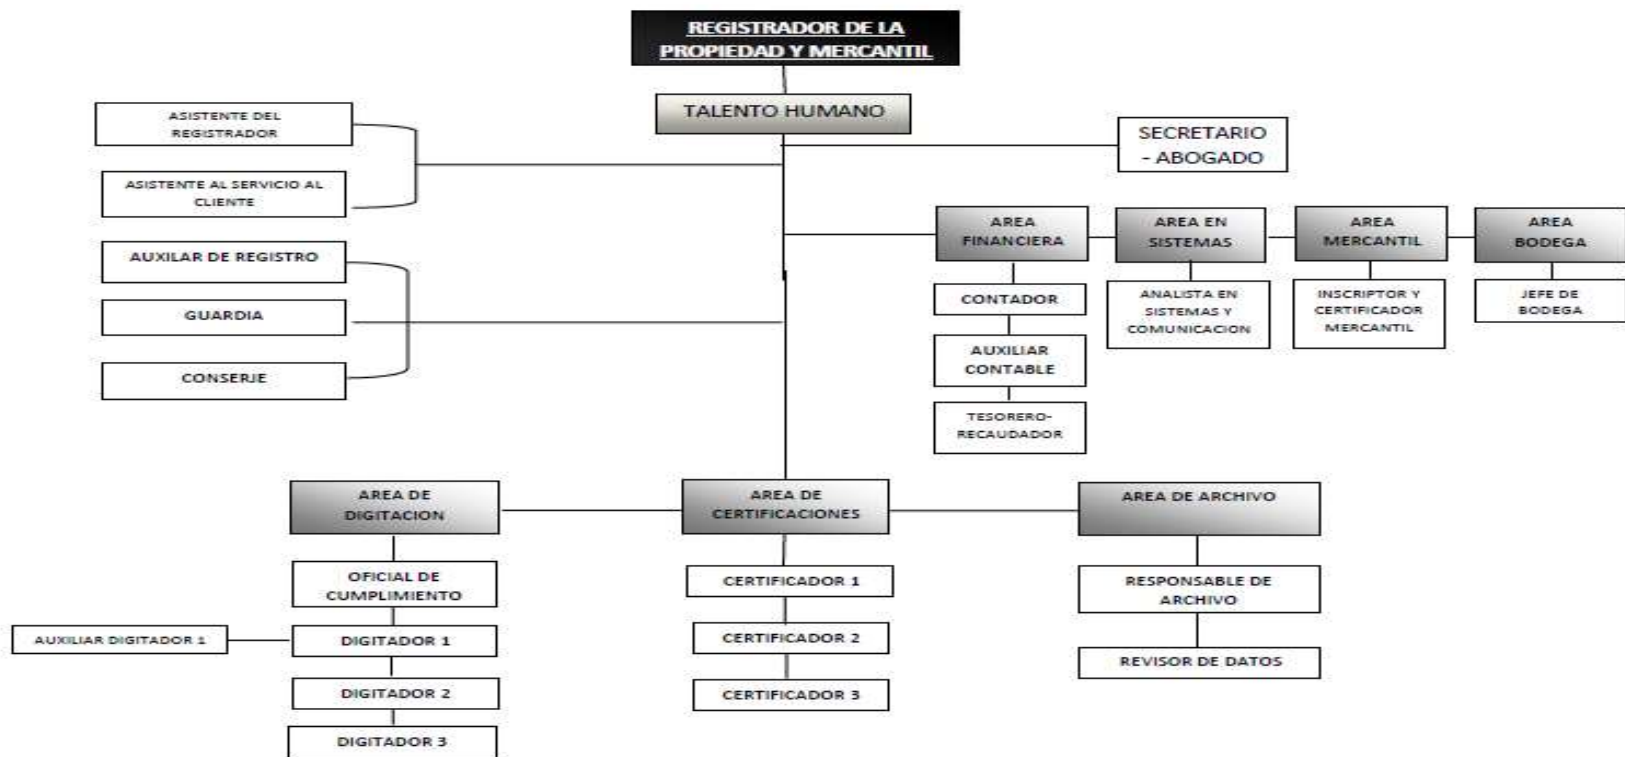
REGISTRADOR DE LA PROPIEDAD Y MERCANTIL

TALENTO HUMANO

ASISTENTE DEL REGISTRADOR

ASISTENTE AL SERVICIO AL CLIENTE

SECRETARIO - ABOGADO

AUXILAR DE REGISTRO

GUARDIA

CONSERJE

AREA FINANCIERA

CONTADOR

AUXILIAR CONTABLE

TESORERO-RECAUDADOR

AREA EN SISTEMAS

ANALISTA EN SISTEMAS Y COMUNICACION

AREA MERCANTIL

INSCRIPTOR Y CERTIFICADOR MERCANTIL

AREA BODEGA

JEFE DE BODEGA

AREA DE DIGITACION

OFICIAL DE CUMPLIMIENTO

AUXILIAR DIGITADOR 1

DIGITADOR 1

DIGITADOR 2

DIGITADOR 3

AREA DE CERTIFICACIONES

CERTIFICADOR 1

CERTIFICADOR 2

CERTIFICADOR 3

AREA DE ARCHIVO

RESPONSABLE DE ARCHIVO

REVISOR DE DATOS